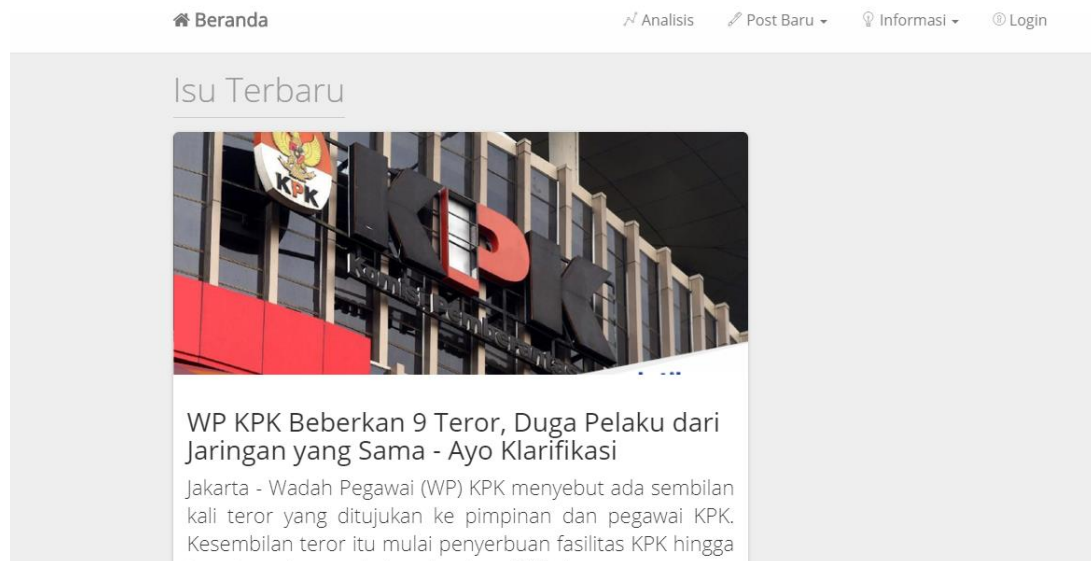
Beranda

Analisis   Post Baru   Informasi   Login

Isu Terbaru

KPK

KPK

Komisi Pemberantasan

WP KPK Beberkan 9 Teror, Duga Pelaku dari Jaringan yang Sama - Ayo Klarifikasi

Jakarta - Wadah Pegawai (WP) KPK menyebut ada sembilan kali teror yang ditujukan ke pimpinan dan pegawai KPK. Kesembilan teror itu mulai penyerbuan fasilitas KPK hingga